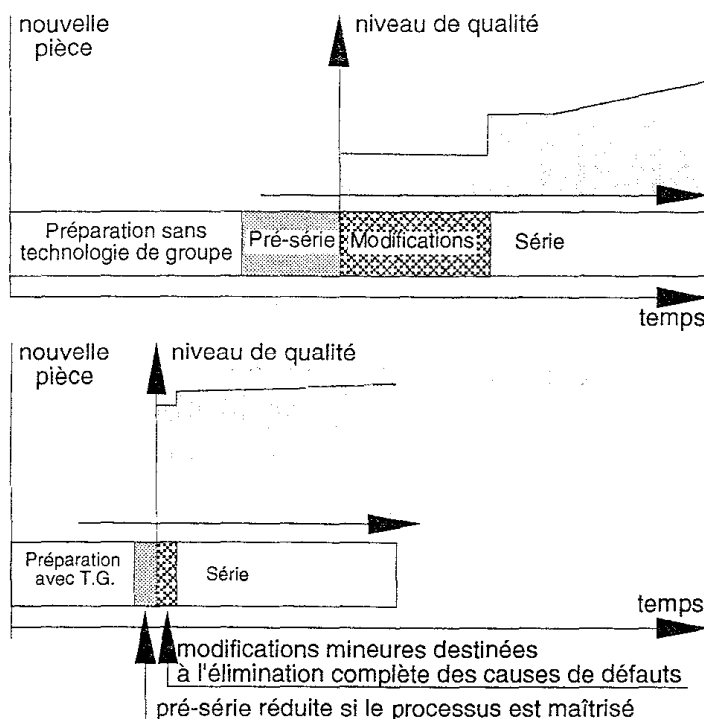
nouvelle pièce

niveau de qualité

Préparation sans technologie de groupe

Pré-série

Modifications

Série

temps

nouvelle pièce

niveau de qualité

Préparation avec T.G.

Série

temps

modifications mineures destinées à l'élimination complète des causes de défauts

pré-série réduite si le processus est maîtrisé